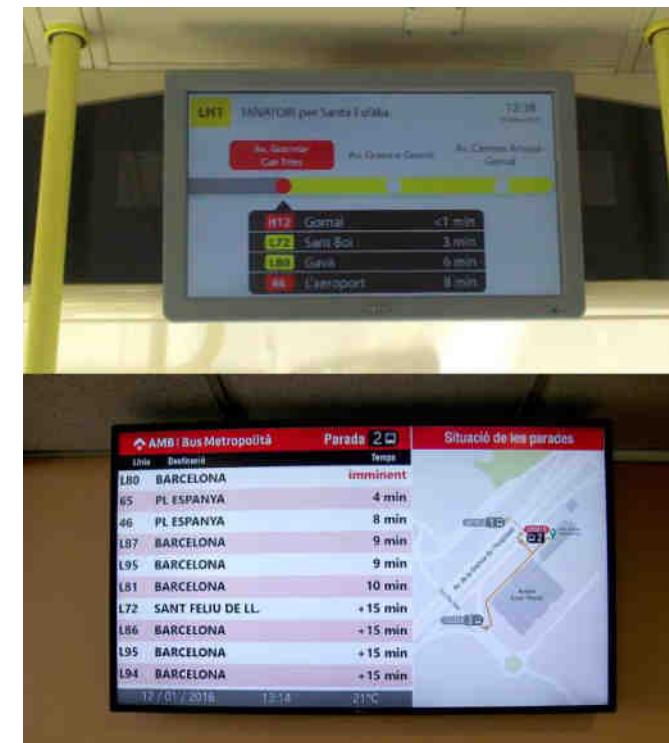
LH1 TANATORI per Santa Eulàlia 12:38

Av. Granvia/ Can Tries

Av. Granvia Gornal

Av. Carmen Amaya Gornal

H12 Gornal <1 min
L72 Sant Boi 3 min
L80 Gavà 6 min
46 Aeroport 8 min

AMB | Bus Metropolità Parada 2

Situació de les parades

| Línia | Destinació | Temps |
|---|---|---|
| L80 | BARCELONA | imminent |
| 65 | PL ESPANYA | 4 min |
| 46 | PL ESPANYA | 8 min |
| L87 | BARCELONA | 9 min |
| L95 | BARCELONA | 9 min |
| L81 | BARCELONA | 10 min |
| L72 | SANT FELIU DE LL. | +15 min |
| L86 | BARCELONA | +15 min |
| L95 | BARCELONA | +15 min |
| L94 | BARCELONA | +15 min |

17/01/2016 13:14 21ºC